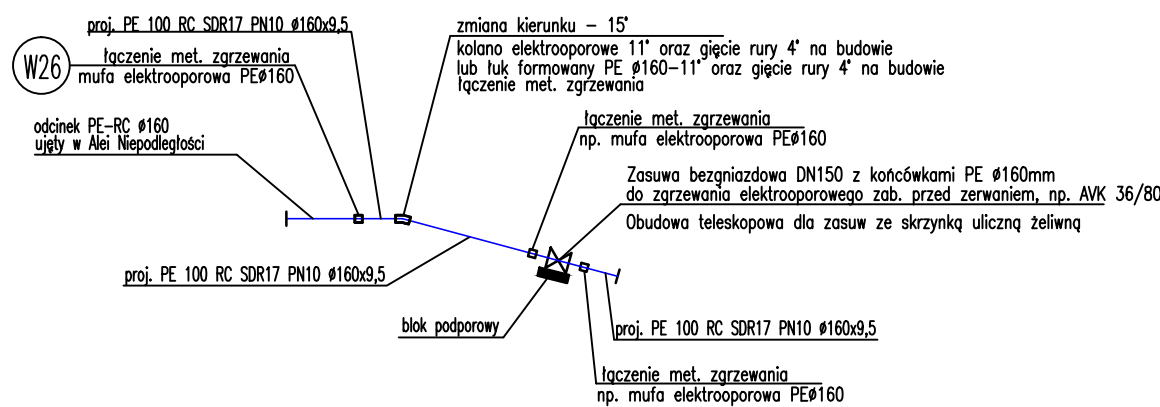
proj. PE 100 RC SDR17 PN10 ø160x9,5

W26

łączenie met. zgrzewania
mufa elektrooporowa PEø160

zmiana kierunku – 15°
kolano elektrooporowe 11° oraz gięcie rury 4° na budowie
lub łuk formowany PE ø160–11° oraz gięcie rury 4° na budowie
łączenie met. zgrzewania

odcinek PE-RC ø160
ujęty w Alei Niepodległości

łączenie met. zgrzewania
np. mufa elektrooporowa PEø160

Zasuwa bezgniazdowa DN150 z końcówkami PE ø160mm
do zgrzewania elektrooporowego zab. przed zerwaniem, np. AVK 36/80
Obudowa teleskopowa dla zasuw ze skrzynką uliczną żeliwną

proj. PE 100 RC SDR17 PN10 ø160x9,5

blok podporowy

proj. PE 100 RC SDR17 PN10 ø160x9,5

łączenie met. zgrzewania
np. mufa elektrooporowa PEø160